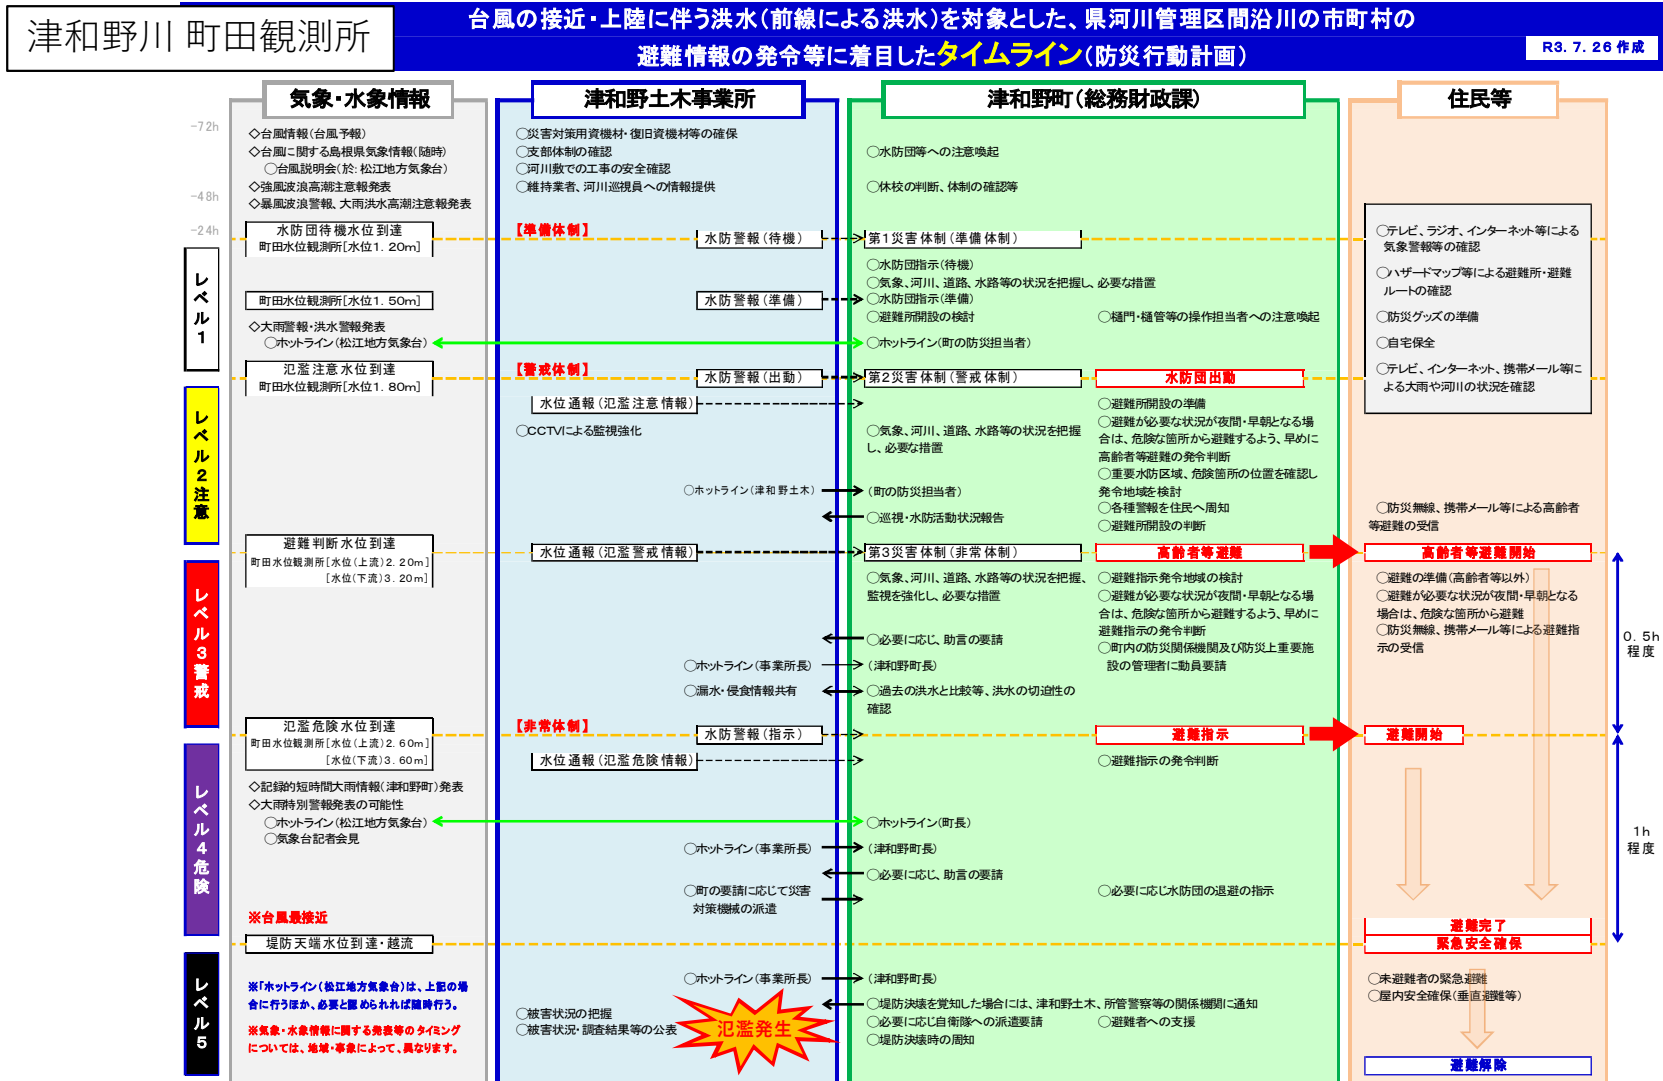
津和野川 町田観測所

台風の接近・上陸に伴う洪水(前線による洪水)を対象とした、県河川管理区間沿川の市町村の避難情報の発令等に着目したタイムライン(防災行動計画)

R3.7.26作成

気象・水象情報

津和野土木事業所

津和野町(総務財政課)

住民等

-72h
-48h
-24h

◇台風情報(台風予報)
◇台風に関する島根県気象情報(随時)
○台風説明会(於:松江地方気象台)
◇強風波浪高潮注意報発表
◇暴風波浪警報、大雨洪水高潮注意報発表

○災害対策用資機材・復旧資機材等の確保
○支部体制の確認
○河川敷での工事の安全確認
○維持業者、河川巡視員への情報提供

○水防団等への注意喚起
○休校の判断、体制の確認等

水防団待機水位到達
町田水位観測所[水位1.20m]

【準備体制】
水防警報(待機)
第1災害体制(準備体制)

○テレビ、ラジオ、インターネット等による気象警報等の確認
○ハザードマップ等による避難所・避難ルートの確認
○防災グッズの準備
○自宅保全
○テレビ、インターネット、携帯メール等による大雨や河川の状況を確認

レベル1

○水防団指示(待機)
○気象、河川、道路、水路等の状況を把握し、必要な措置
○水防団指示(準備)
○避難所開設の検討
○樋門・樋管等の操作担当者への注意喚起

町田水位観測所[水位1.50m]
水防警報(準備)

◇大雨警報・洪水警報発表
○ホットライン(松江地方気象台)
○ホットライン(町の防災担当者)

氾濫注意水位到達
町田水位観測所[水位1.80m]
【警戒体制】
水防警報(出動)
第2災害体制(警戒体制)
水防団出動

レベル2注意

水位通報(氾濫注意情報)
○CCTVによる監視強化

○避難所開設の準備
○避難が必要な状況が夜間・早朝となる場合は、危険な箇所から避難するよう、早めに高齢者等避難の発令判断
○気象、河川、道路、水路等の状況を把握し、必要な措置
○重要水防区域、危険箇所の位置を確認し発令地域を検討
○ホットライン(津和野土木)
(町の防災担当者)
○各種警報を住民へ周知
○巡視・水防活動状況報告
○避難所開設の判断

○防災無線、携帯メール等による高齢者等避難の受信

避難判断水位到達
町田水位観測所[水位(上流)2.20m]
[水位(下流)3.20m]
水位通報(氾濫警戒情報)
第3災害体制(非常体制)
高齢者等避難
高齢者等避難開始

レベル3警戒

○気象、河川、道路、水路等の状況を把握、監視を強化し、必要な措置
○避難指示発令地域の検討
○避難が必要な状況が夜間・早朝となる場合は、危険な箇所から避難するよう、早めに避難指示の発令判断
○必要に応じ、助言の要請
○町内の防災関係機関及び防災上重要施設の管理者に動員要請
○ホットライン(事業所長)
(津和野町長)
○漏水・侵食情報共有
○過去の洪水と比較等、洪水の切迫性の確認

○避難の準備(高齢者等以外)
○避難が必要な状況が夜間・早朝となる場合は、危険な箇所から避難
○防災無線、携帯メール等による避難指示の受信

0.5h程度

氾濫危険水位到達
町田水位観測所[水位(上流)2.60m]
[水位(下流)3.60m]
【非常体制】
水防警報(指示)
避難指示
避難開始
水位通報(氾濫危険情報)
○避難指示の発令判断

レベル4危険

◇記録的短時間大雨情報(津和野町)発表
◇大雨特別警報発表の可能性
○ホットライン(松江地方気象台)
○気象台記者会見
○ホットライン(町長)
○ホットライン(事業所長)
(津和野町長)
○必要に応じ、助言の要請
○町の要請に応じて災害対策機械の派遣
○必要に応じ水防団の退避の指示

1h程度

※台風最接近
堤防天端水位到達・越流
避難完了
緊急安全確保

レベル5

※「ホットライン(松江地方気象台)は、上記の場合に行うほか、必要と認められれば随時行う。
※気象・水象情報に関する発表等のタイミングについては、地域・事象によって、異なります。

○ホットライン(事業所長)
(津和野町長)
○被害状況の把握
○被害状況・調査結果等の公表
氾濫発生
○堤防決壊を覚知した場合には、津和野土木、所管警察等の関係機関に通知
○必要に応じ自衛隊への派遣要請
○避難者への支援
○堤防決壊時の周知

○未避難者の緊急避難
○屋内安全確保(垂直避難等)

避難解除